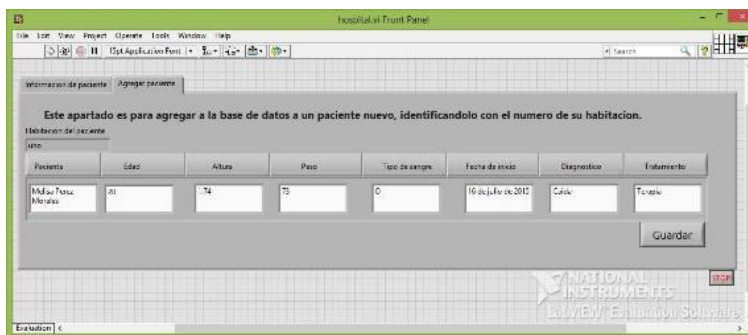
hospital.vi Front Panel

File Edit View Project Operate Tools Window Help

15pt Application Font

Search

Informacion de paciente | Agregar paciente

Este apartado es para agregar a la base de datos a un paciente nuevo, identificandolo con el numero de su habitacion.

Habitacion del paciente

uno

| Paciente | Edad | Altura | Peso | Tipo de sangre | Fecha de inicio | Diagnostico | Tratamiento |
|---|---|---|---|---|---|---|---|
| Matias Perez Morales | 20 | 1.74 | 73 | O | 16 de julio de 2015 | Caida | Terapia |

Guardar

STOP

NATIONAL INSTRUMENTS
LabVIEW Evaluation Software

Evaluation